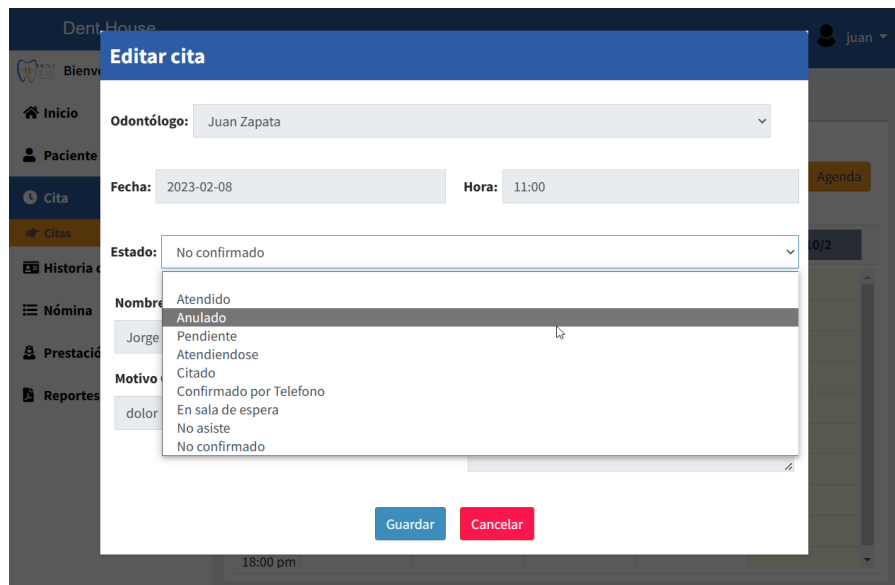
Dent House

juan

Bienve

Inicio

Paciente

Cita

Citas

Historia c

Nómina

Prestació

Reportes

Agenda

10/2

18:00 pm

Editar cita

Odontólogo: Juan Zapata

Fecha: 2023-02-08

Hora: 11:00

Estado: No confirmado

Nombre

Jorge

Motivo

dolor

Atendido
Anulado
Pendiente
Atendiendose
Citado
Confirmado por Telefono
En sala de espera
No asiste
No confirmado

Guardar

Cancelar